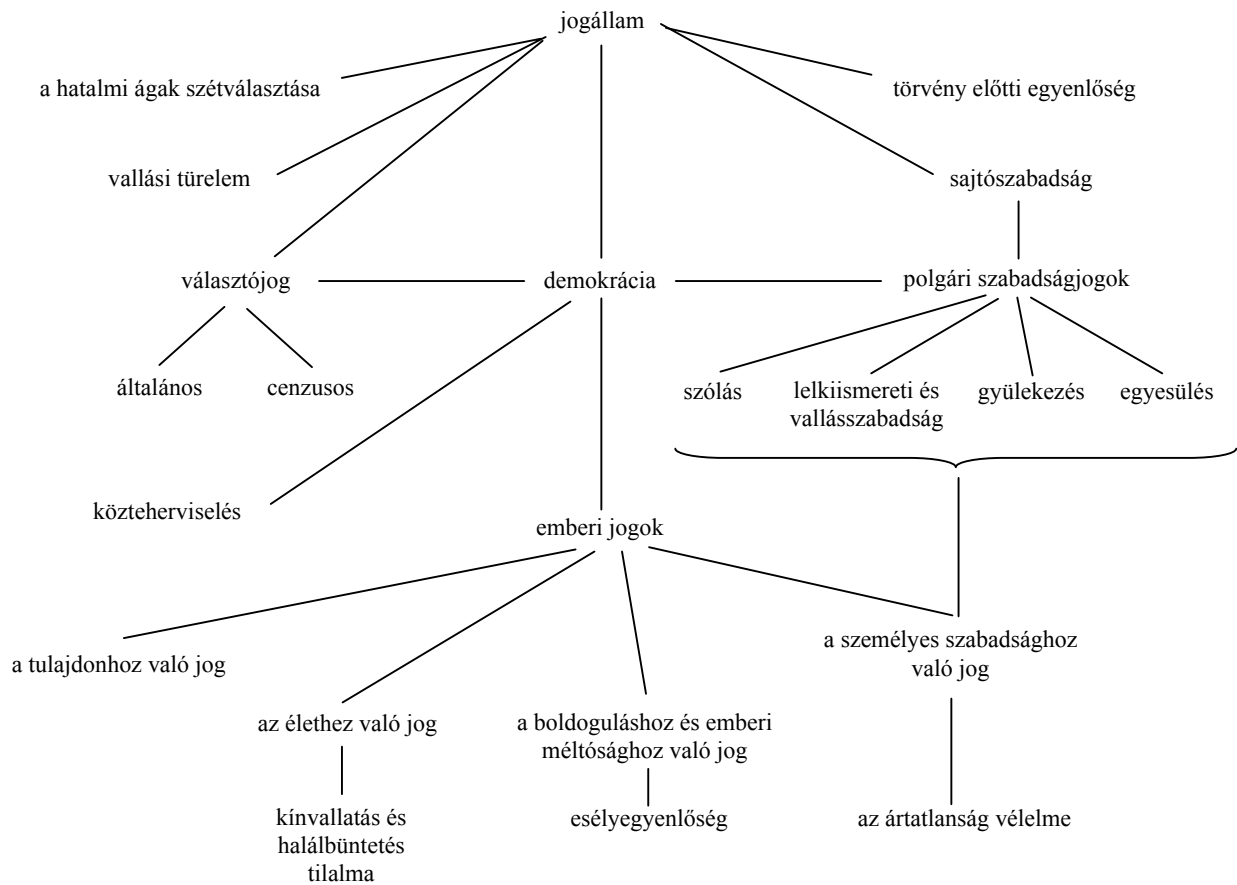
jogállam

a hatalmi ágak szétválasztása

törvény előtti egyenlőség

vallási türelem

sajtószabadság

választójog

demokrácia

polgári szabadságjogok

általános

cenzusos

szólás

lelkiismereti és vallásszabadság

gyülekezés

egyesülés

közteherviselés

emberi jogok

a tulajdonhoz való jog

a személyes szabadsághoz való jog

az élethez való jog

a boldoguláshoz és emberi méltósághoz való jog

kínvallatás és halálbüntetés tilalma

esélyegyenlőség

az ártatlanság vélelme